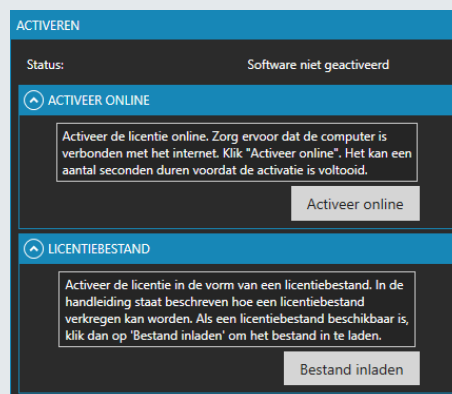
ACTIVEREN

Status:

Software niet geactiveerd

ACTIVEER ONLINE

Activeer de licentie online. Zorg ervoor dat de computer is verbonden met het internet. Klik "Activeer online". Het kan een aantal seconden duren voordat de activatie is voltooid.

Activeer online

LICENTIEBESTAND

Activeer de licentie in de vorm van een licentiebestand. In de handleiding staat beschreven hoe een licentiebestand verkregen kan worden. Als een licentiebestand beschikbaar is, klik dan op 'Bestand inladen' om het bestand in te laden.

Bestand inladen